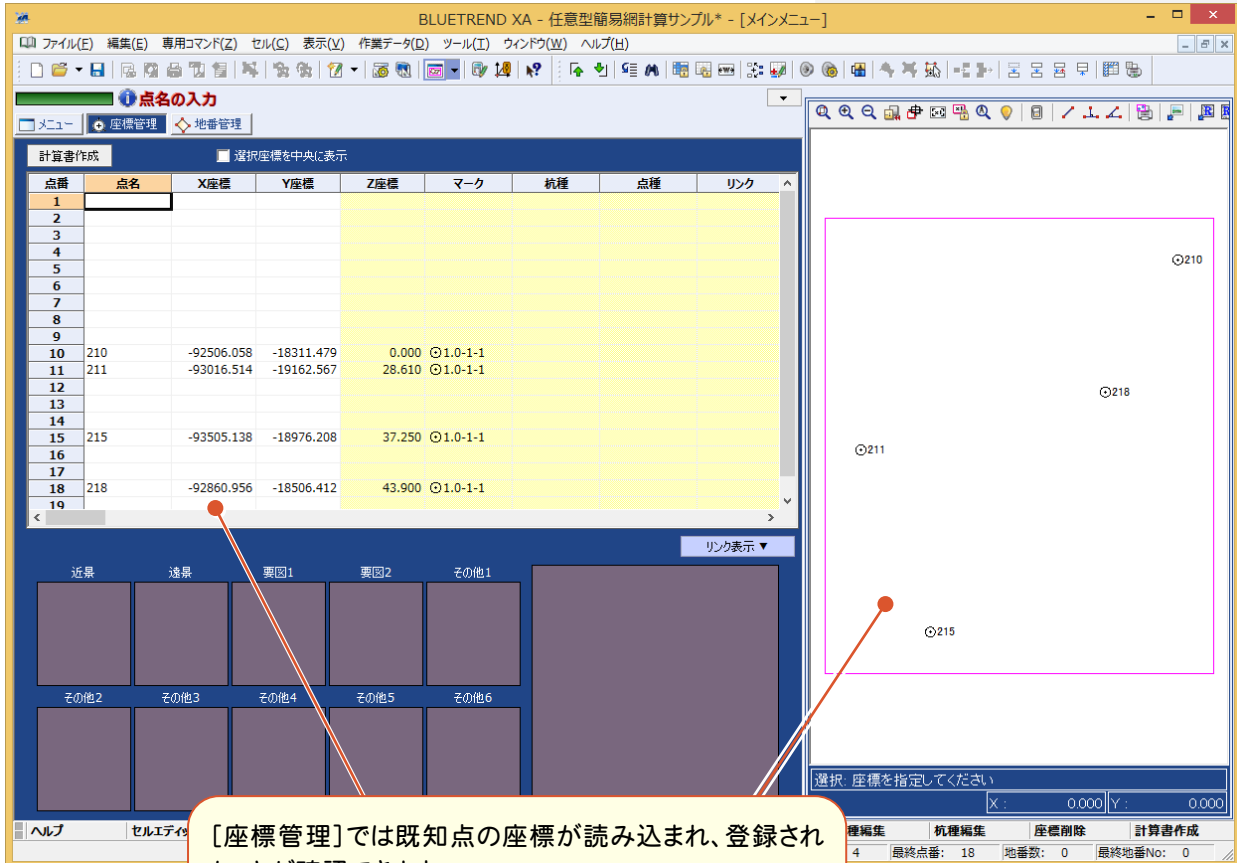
BLUETREND XA - 任意型簡易網計算サンプル* - [メインメニュー]

ファイル(F) 編集(E) 専用コマンド(Z) セル(C) 表示(V) 作業データ(D) ツール(T) ウィンドウ(W) ヘルプ(H)

点名の入力

メニュー 座標管理 地番管理

計算書作成 選択座標を中央に表示

| 点番 | 点名 | X座標 | Y座標 | Z座標 | マーク | 杭種 | 点種 | リンク |
|---|---|---|---|---|---|---|---|---|
| 1 | | | | | | | | |
| 2 | | | | | | | | |
| 3 | | | | | | | | |
| 4 | | | | | | | | |
| 5 | | | | | | | | |
| 6 | | | | | | | | |
| 7 | | | | | | | | |
| 8 | | | | | | | | |
| 9 | | | | | | | | |
| 10 | 210 | -92506.058 | -18311.479 | 0.000 | 1.0-1-1 | | | |
| 11 | 211 | -93016.514 | -19162.567 | 28.610 | 1.0-1-1 | | | |
| 12 | | | | | | | | |
| 13 | | | | | | | | |
| 14 | | | | | | | | |
| 15 | 215 | -93505.138 | -18976.208 | 37.250 | 1.0-1-1 | | | |
| 16 | | | | | | | | |
| 17 | | | | | | | | |
| 18 | 218 | -92860.956 | -18506.412 | 43.900 | 1.0-1-1 | | | |
| 19 | | | | | | | | |

リンク表示 ▼

近景 遠景 要図1 要図2 その他1
その他2 その他3 その他4 その他5 その他6

210
218
211
215

選択: 座標を指定してください
X: 0.000 Y: 0.000

ヘルプ セルエディ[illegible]
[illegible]種編集 杭種編集 座標削除 計算書作成
4 最終点番: 18 地番数: 0 最終地番No: 0

[座標管理]では既知点の座標が読み込まれ、登録され
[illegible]